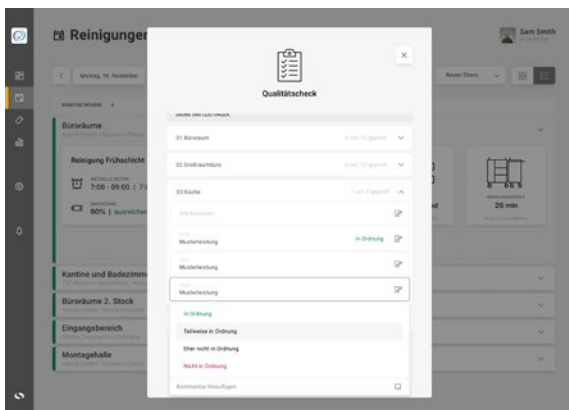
Reinigungen

Sam Smith

Montag, 16. November

Revier filtern

Büroräume

Reinigung Frühschicht

7:00 - 09:00 | 7:

80% | ausreichen

25 min

Kantine und Badezimm

Büroräume 2. Stock

Eingangsbereich

Montagehalle

Qualitätscheck

01 Büroraum

6 von 12 geprüft

02 Großraumbüro

3 von 12 geprüft

03 Küche

1 von 3 geprüft

Musterleistung

In Ordnung

Musterleistung

Musterleistung

In Ordnung

Teilweise in Ordnung

Eher nicht in Ordnung

Nicht in Ordnung

Kommentar hinzufügen